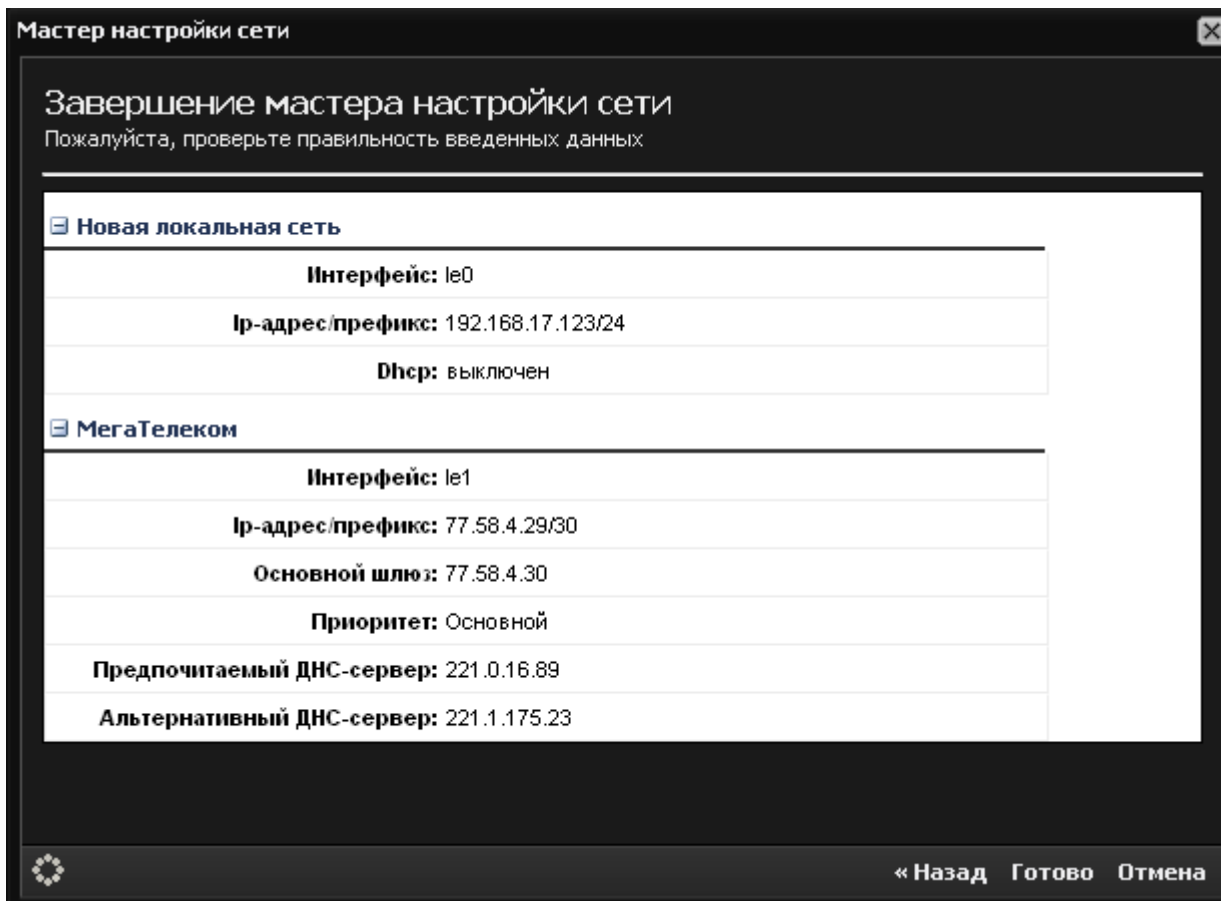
Мастер настройки сети

Завершение мастера настройки сети
Пожалуйста, проверьте правильность введенных данных

⊟ Новая локальная сеть

| | |
|---|---|
| Интерфейс: | le0 |
| Ip-адрес/префикс: | 192.168.17.123/24 |
| Dhcp: | выключен |

⊟ МегаТелеком

| | |
|---|---|
| Интерфейс: | le1 |
| Ip-адрес/префикс: | 77.58.4.29/30 |
| Основной шлюз: | 77.58.4.30 |
| Приоритет: | Основной |
| Предпочитаемый ДНС-сервер: | 221.0.16.89 |
| Альтернативный ДНС-сервер: | 221.1.175.23 |

« Назад Готово Отмена